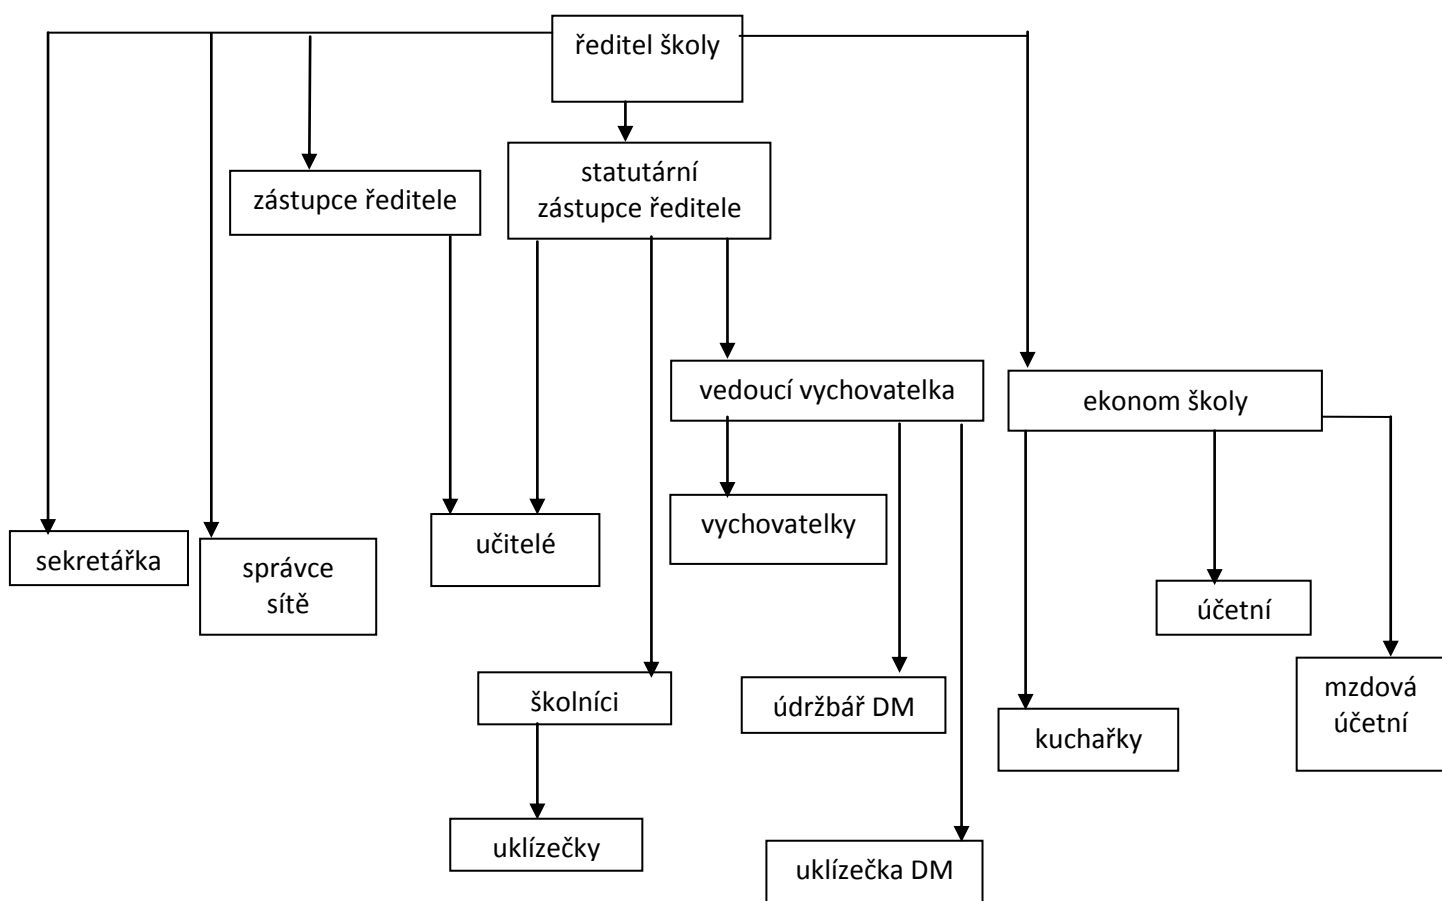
ředitel školy

zástupce ředitele

statutární zástupce ředitele

vedoucí vychovatelka

ekonom školy

sekretářka

správce sítě

učitelé

vychovatelky

účetní

školníci

údržbář DM

kuchařky

mzdová účetní

uklízečky

uklízečka DM